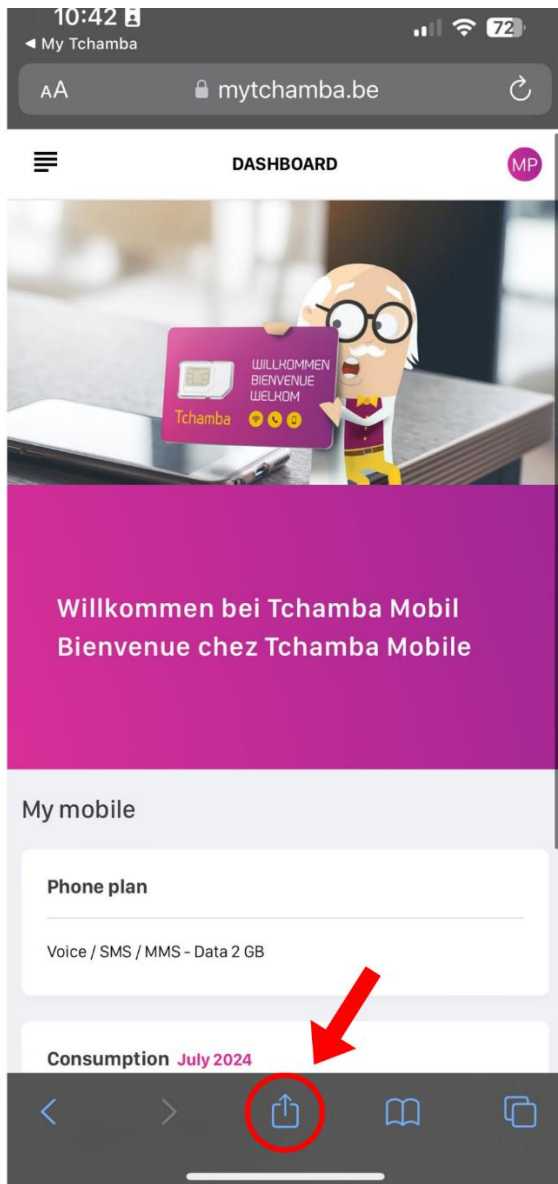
10:42
◀ My Tchamba
72
AA
mytchamba.be

DASHBOARD
MP

WILLKOMMEN
BIENVENUE
WELKOM
Tchamba

Willkommen bei Tchamba Mobil
Bienvenue chez Tchamba Mobile

My mobile

Phone plan

Voice / SMS / MMS - Data 2 GB

Consumption July 2024